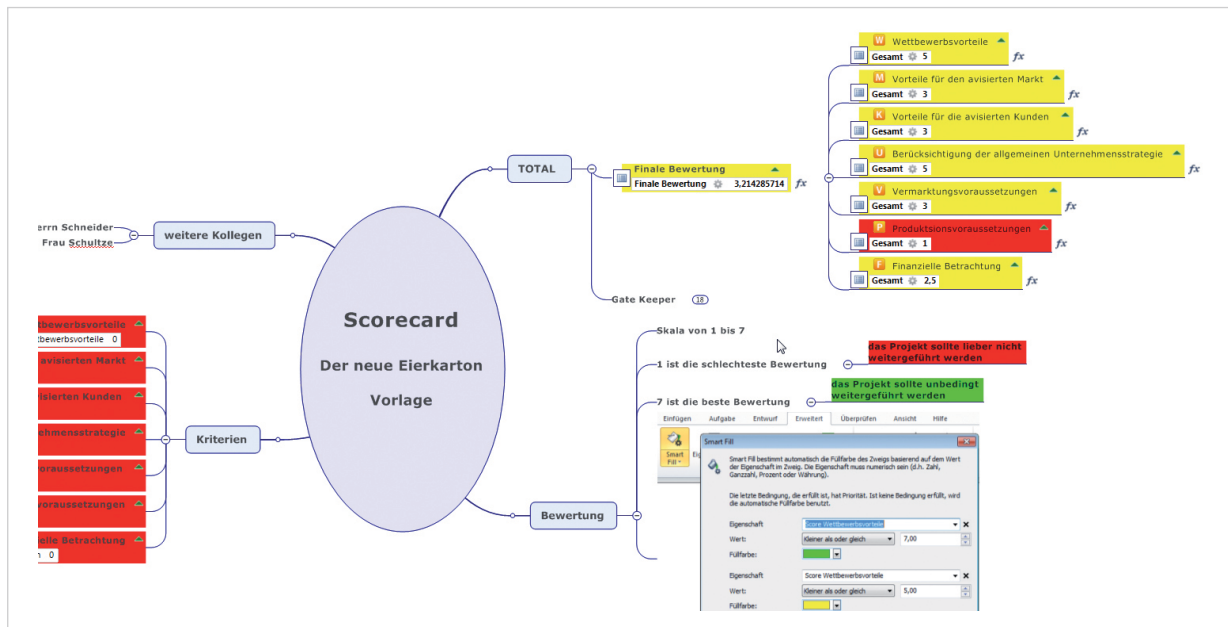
Scorecard

Der neue Eierkarton

Vorlage

TOTAL

Finale Bewertung
Finale Bewertung 3,214285714 fx

W Wettbewerbsvorteile
Gesamt 5 fx

M Vorteile für den avisierten Markt
Gesamt 3 fx

K Vorteile für die avisierten Kunden
Gesamt 3 fx

U Berücksichtigung der allgemeinen Unternehmensstrategie
Gesamt 5 fx

V Vermarktungsvoraussetzungen
Gesamt 3 fx

P Produktsionsvoraussetzungen
Gesamt 1 fx

F Finanzielle Betrachtung
Gesamt 2,5 fx

Gate Keeper 18

errn Schneider
Frau Schultze
weitere Kollegen

ttbewerbsvorteile
ttbewerbsvorteile 0
avisierten Markt
isierten Kunden
ehmensstrategie
oraussetzungen
voraussetzungen
elle Betrachtung
n 0
Kriterien

Bewertung
Skala von 1 bis 7
1 ist die schlechteste Bewertung
das Projekt sollte lieber nicht weitergeführt werden
7 ist die beste Bewertung
das Projekt sollte unbedingt weitergeführt werden

Einfügen Aufgabe Entwurf Erweitert Überprüfen Ansicht Hilfe
Smart Fill

Smart Fill
Smart Fill bestimmt automatisch die Füllfarbe des Zweigs basierend auf dem Wert der Eigenschaft im Zweig. Die Eigenschaft muss numerisch sein (d.h. Zahl, Ganzzahl, Prozent oder Währung).
Die letzte Bedingung, die erfüllt ist, hat Priorität. Ist keine Bedingung erfüllt, wird die automatische Füllfarbe benutzt.
Eigenschaft Score Wettbewerbsvorteile
Wert: Kleiner als oder gleich 7,00
Füllfarbe:
Eigenschaft Score Wettbewerbsvorteile
Wert: Kleiner als oder gleich 5,00
Füllfarbe: